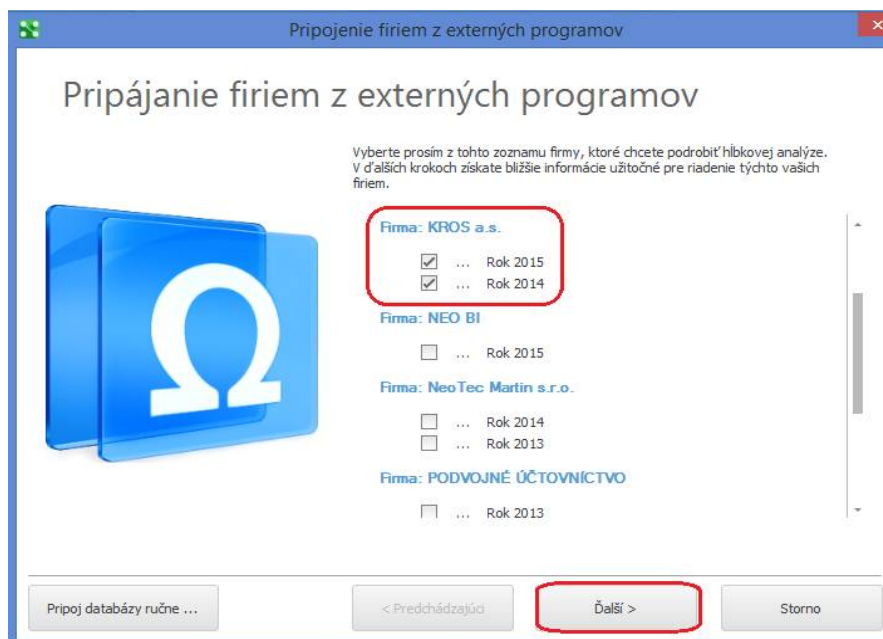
Pripojenie firiem z externých programov

Pripájanie firiem z externých programov

Vyberte prosím z tohto zoznamu firmy, ktoré chcete podrobiť hĺbkovej analýze. V ďalších krokoch získate bližšie informácie užitočné pre riadenie týchto vašich firiem.

Firma: KROS a.s.

... Rok 2015
... Rok 2014

Firma: NEO BI

... Rok 2015

Firma: NeoTec Martin s.r.o.

... Rok 2014
... Rok 2013

Firma: PODVOJNÉ ÚČTOVNÍCTVO

... Rok 2013

Pripoj databázy ručne ...

< Predchádzajúci

Ďalší >

Storno